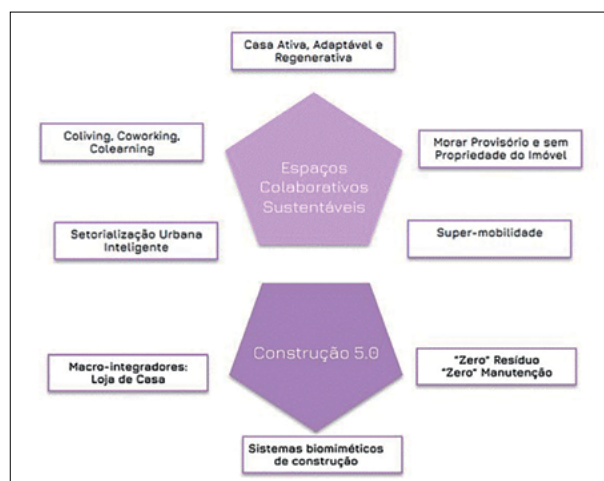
Casa Ativa, Adaptável e Regenerativa

Coliving, Coworking, Colearning

Morar Provisório e sem Propriedade do Imóvel

Espaços Colaborativos Sustentáveis

Setorialização Urbana Inteligente

Super-mobilidade

Construção 5.0

Macro-integradores: Loja de Casa

"Zero" Resíduo "Zero" Manutenção

Sistemas biomiméticos de construção